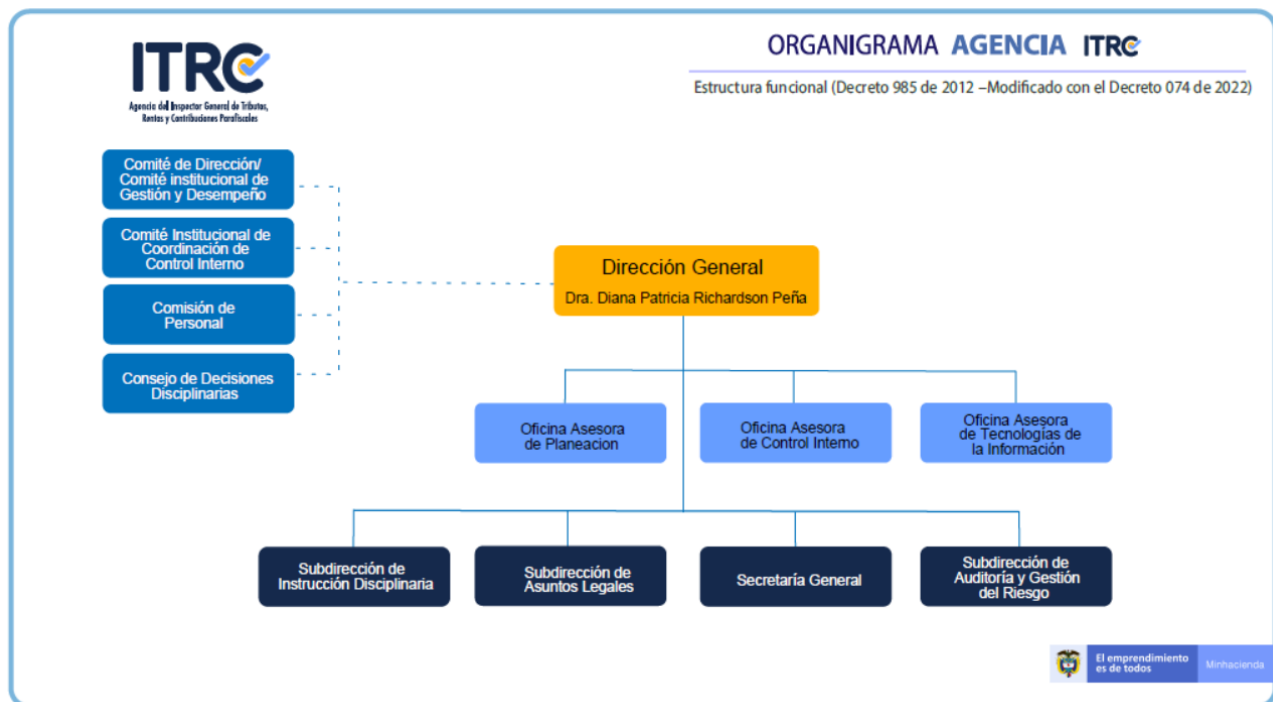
ITRC
Agencia del Inspector General de Tributos, Rentas y Contribuciones Parafiscales

ORGANIGRAMA AGENCIA ITRC

Estructura funcional (Decreto 985 de 2012 –Modificado con el Decreto 074 de 2022)

Comité de Dirección/ Comité institucional de Gestión y Desempeño

Comité Institucional de Coordinación de Control Interno

Comisión de Personal

Consejo de Decisiones Disciplinarias

Dirección General
Dra. Diana Patricia Richardson Peña

Oficina Asesora de Planeacion

Oficina Asesora de Control Interno

Oficina Asesora de Tecnologías de la Información

Subdirección de Instrucción Disciplinaria

Subdirección de Asuntos Legales

Secretaría General

Subdirección de Auditoría y Gestión del Riesgo

El emprendimiento es de todos

Minhacienda